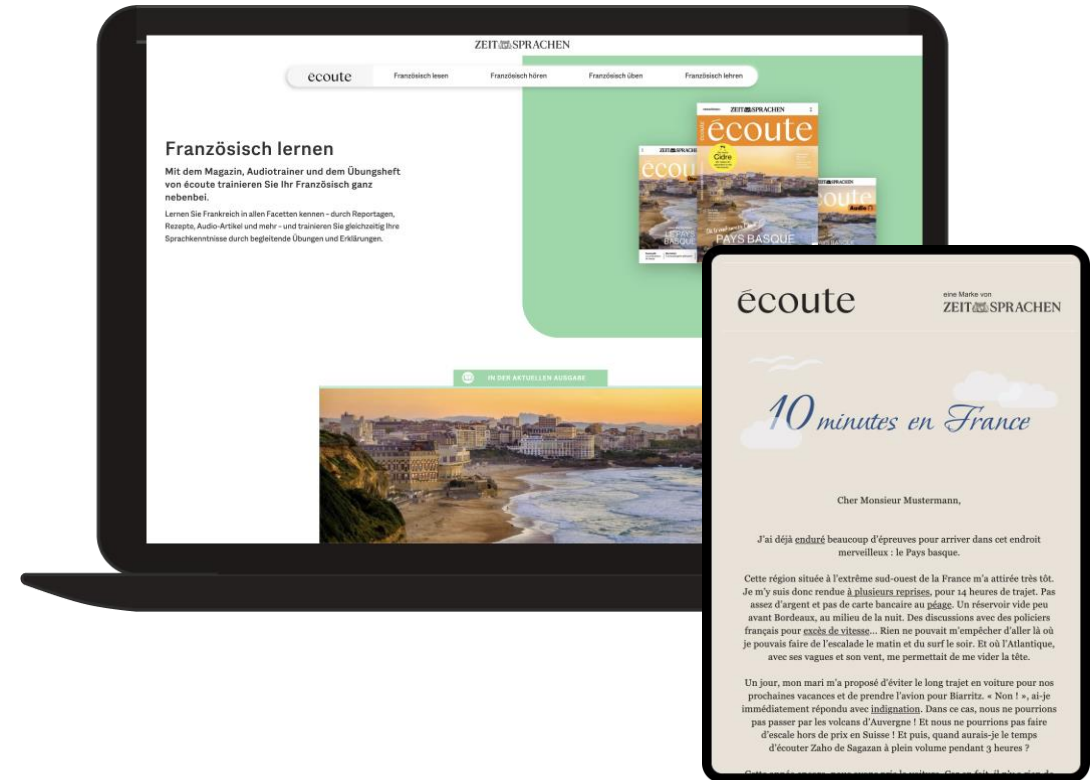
ZEIT SPRACHEN

ecoute | Französisch lesen | Französisch hören | Französisch üben | Französisch lehren

Französisch lernen

Mit dem Magazin, Audiotrainer und dem Übungsheft von écoute trainieren Sie Ihr Französisch ganz nebenbei.

Lernen Sie Frankreich in allen Facetten kennen – durch Reportagen, Rezepte, Audio-Artikel und mehr – und trainieren Sie gleichzeitig Ihre Sprachkenntnisse durch begleitende Übungen und Erklärungen.

ZEIT SPRACHEN
écoute
Cidre
PAYS BASQUE
écoute
BASQUE
ZEIT SPRACHEN
écoute
Audio

IN DER AKTUELLEN AUSGABE

écoute

eine Marke von
ZEIT SPRACHEN

10 minutes en France

Cher Monsieur Mustermann,

J'ai déjà enduré beaucoup d'épreuves pour arriver dans cet endroit merveilleux : le Pays basque.

Cette région située à l'extrême sud-ouest de la France m'a attirée très tôt. Je m'y suis donc rendue à plusieurs reprises, pour 14 heures de trajet. Pas assez d'argent et pas de carte bancaire au péage. Un réservoir vide peu avant Bordeaux, au milieu de la nuit. Des discussions avec des policiers français pour excès de vitesse… Rien ne pouvait m'empêcher d'aller là où je pouvais faire de l'escalade le matin et du surf le soir. Et où l'Atlantique, avec ses vagues et son vent, me permettait de me vider la tête.

Un jour, mon mari m'a proposé d'éviter le long trajet en voiture pour nos prochaines vacances et de prendre l'avion pour Biarritz. « Non ! », ai-je immédiatement répondu avec indignation. Dans ce cas, nous ne pourrions pas passer par les volcans d'Auvergne ! Et nous ne pourrions pas faire d'escale hors de prix en Suisse ! Et puis, quand aurais-je le temps d'écouter Zaho de Sagazan à plein volume pendant 3 heures ?

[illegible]